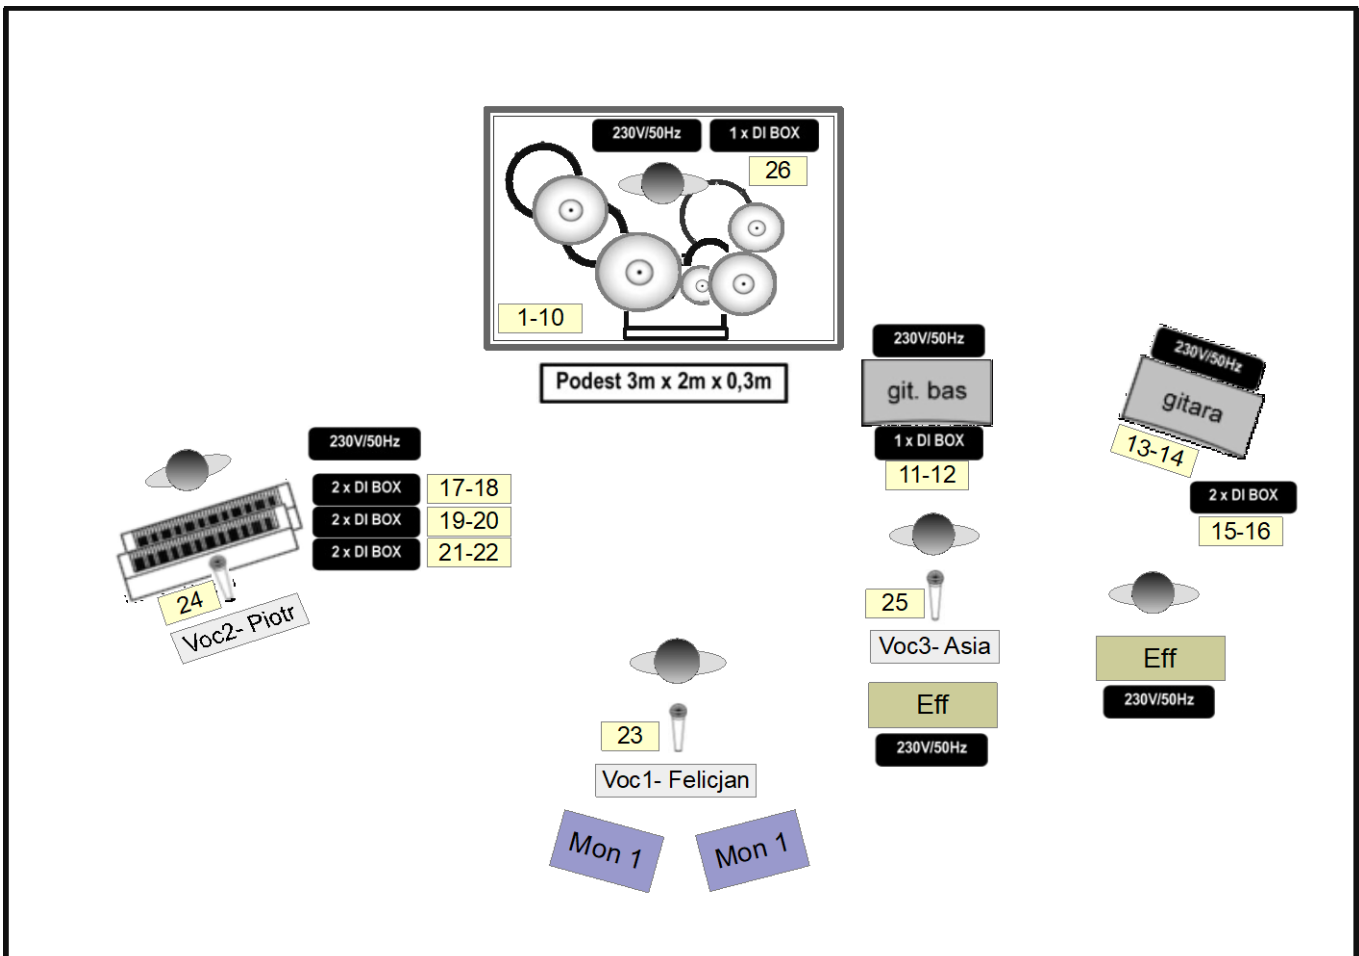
230V/50Hz
1 x DI BOX
26
1-10
Podest 3m x 2m x 0,3m

230V/50Hz
git. bas
1 x DI BOX
11-12

230V/50Hz
gitara
13-14
2 x DI BOX
15-16

230V/50Hz
2 x DI BOX
17-18
2 x DI BOX
19-20
2 x DI BOX
21-22
24
Voc2- Piotr

25
Voc3- Asia
Eff
230V/50Hz

Eff
230V/50Hz

23
Voc1- Felicjan
Mon 1
Mon 1